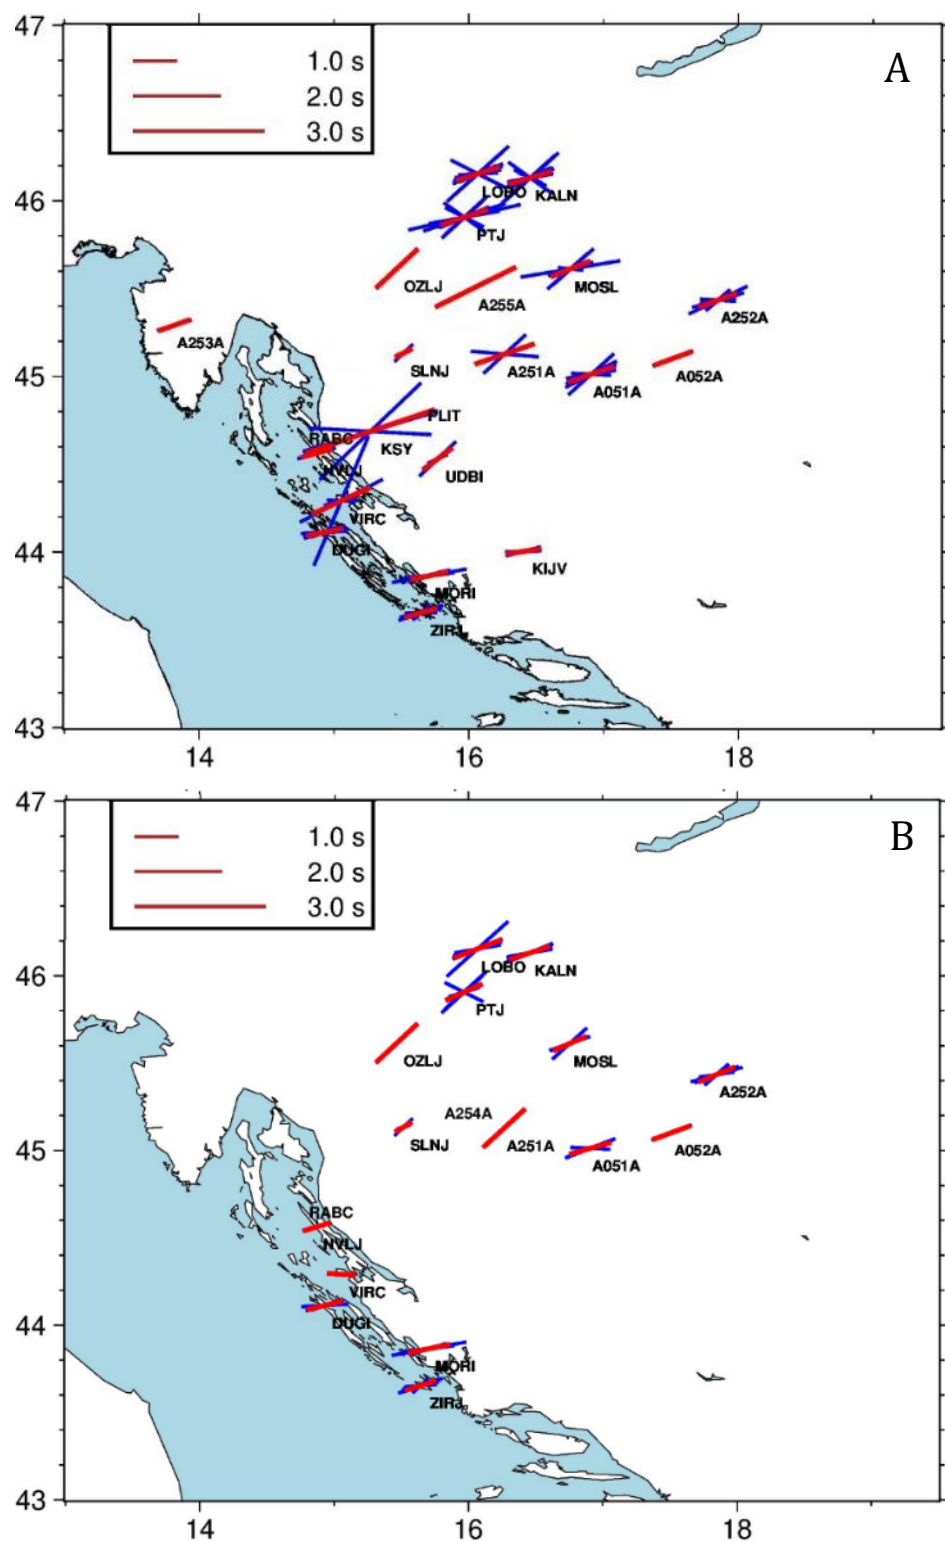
47
1.0 s
2.0 s
3.0 s
A
46
LOBO
KALN
PTJ
OZLJ
A255A
MOSL
A252A
A253A
45
SLNJ
A251A
A051A
A052A
PLIT
RABC
KSY
NVLJ
UDBI
VIRC
44
DUGI
KIJV
MORI
ZIRJ
43
14
16
18

47
1.0 s
2.0 s
3.0 s
B
46
LOBO
KALN
PTJ
OZLJ
MOSL
A252A
A254A
45
SLNJ
A251A
A051A
A052A
RABC
NVLJ
VIRC
44
DUGI
MORI
ZIRJ
43
14
16
18